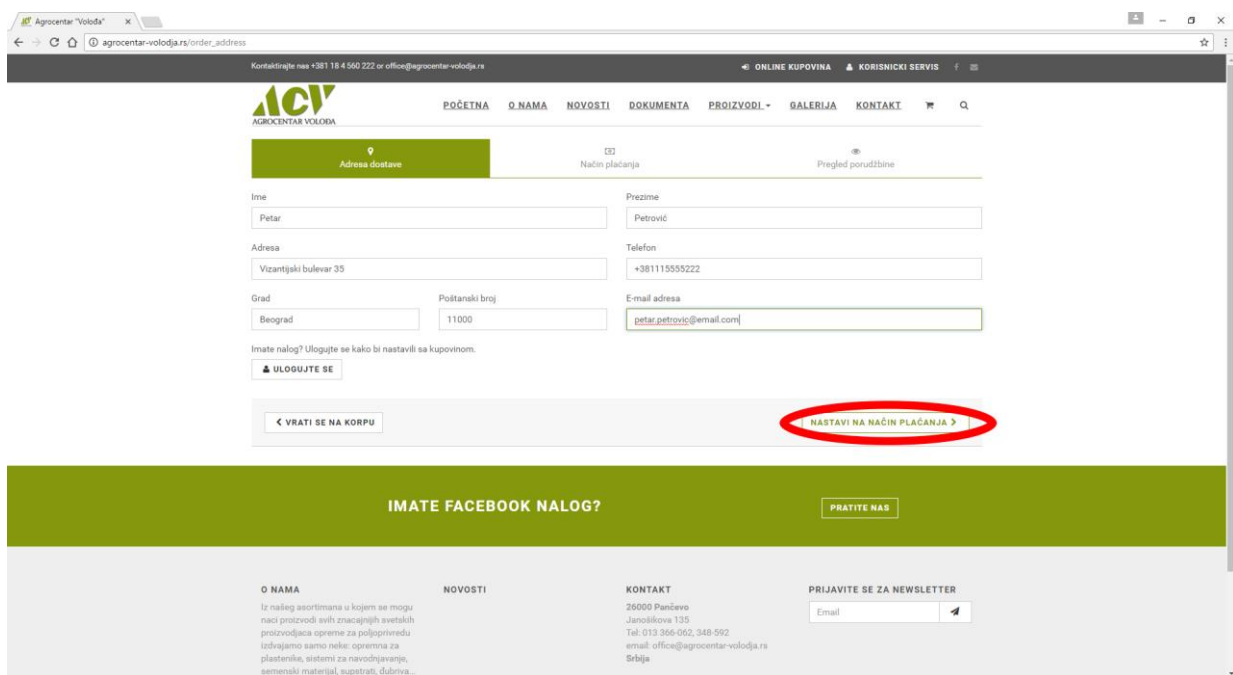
Agrocentar "Voloda" ×

agrocentar-volodja.rs/order_address

Kontaktirajte nas +381 18 4 560 222 or office@agrocentar-volodja.rs

ONLINE KUPOVINA KORISNICKI SERVIS

ACV
AGROCENTAR VOLODA

POČETNA O NAMA NOVOSTI DOKUMENTA PROIZVODI GALERIJA KONTAKT

Adresa dostave
Način plaćanja
Pregled porudžbine

Ime
Petar

Prezime
Petrović

Adresa
Vizantijski bulevar 35

Telefon
+381115555222

Grad
Beograd

Poštanski broj
11000

E-mail adresa
petar.petrovic@email.com

Imate nalog? Ulogujte se kako bi nastavili sa kupovinom.

ULOGUJTE SE

VRATI SE NA KORPU

NASTAVI NA NAČIN PLAĆANJA

IMATE FACEBOOK NALOG?

PRATITE NAS

O NAMA
Iz našeg asortimana u kojem se mogu naci proizvodi svih znacajnijih svetskih proizvodjaca opreme za poljoprivredu izdvajamo samo neke: opremna za plastenike, sistemi za navodnjavanje, semenski materijal, supstrati, đubriva...

NOVOSTI

KONTAKT
26000 Pančevo
Janošikova 135
Tel: 013 366-062, 348-592
email: office@agrocentar-volodja.rs
Srbija

PRIJAVITE SE ZA NEWSLETTER
Email